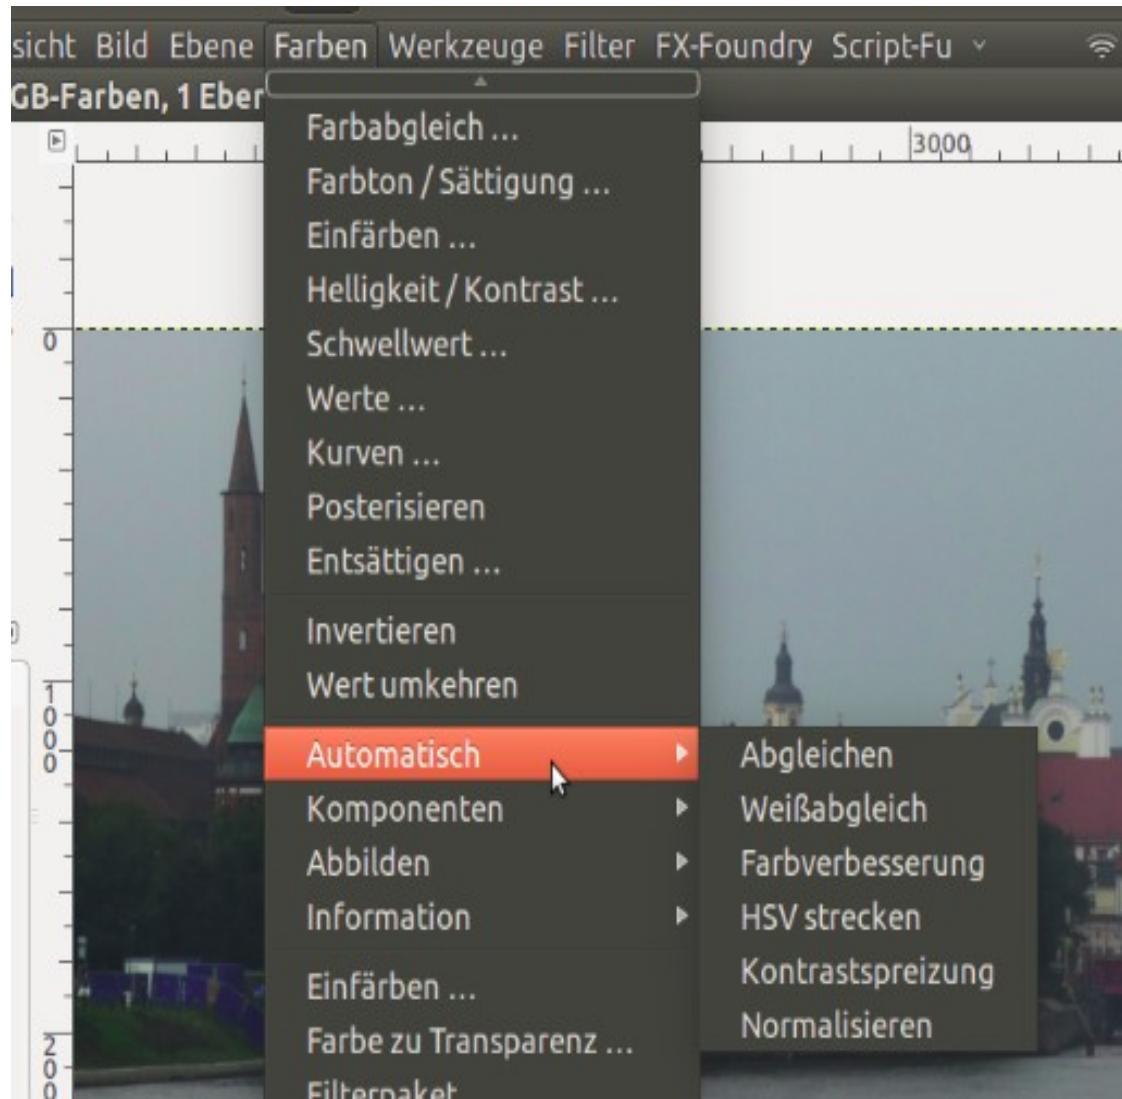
sicht Bild Ebene Farben Werkzeuge Filter FX-Foundry Script-Fu

GB-Farben, 1 Eber

3000

0

1000

2000

Farbabgleich ...
Farbton / Sättigung ...
Einfärben ...
Helligkeit / Kontrast ...
Schwellwert ...
Werte ...
Kurven ...
Posterisieren
Entsättigen ...
Invertieren
Wert umkehren
Automatisch
Komponenten
Abbilden
Information
Einfärben ...
Farbe zu Transparenz ...
Filterpaket

Abgleichen
Weißabgleich
Farbverbesserung
HSV strecken
Kontrastspreizung
Normalisieren